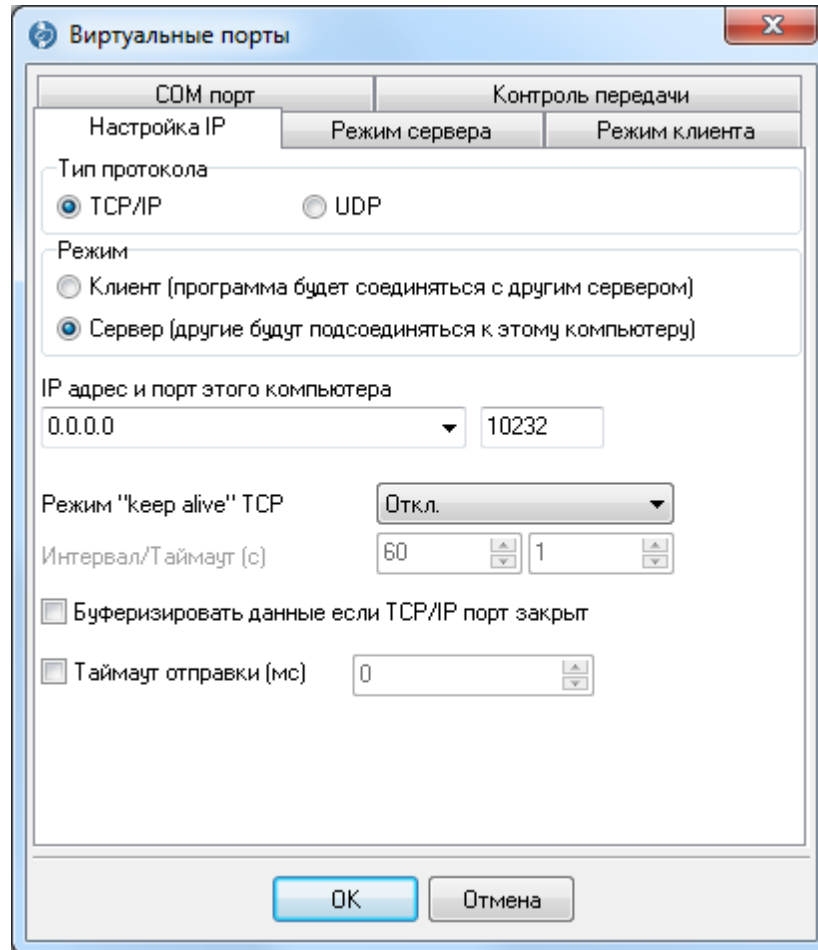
Виртуальные порты

COM порт
Контроль передачи
Настройка IP
Режим сервера
Режим клиента

Тип протокола
TCP/IP
UDP

Режим
Клиент (программа будет соединяться с другим сервером)
Сервер (другие будут подсоединяться к этому компьютеру)

IP адрес и порт этого компьютера
0.0.0.0
10232

Режим "keep alive" TCP
Откл.
Интервал/Таймаут (с)
60
1

Буферизировать данные если TCP/IP порт закрыт

Таймаут отправки (мс)
0

OK
Отмена